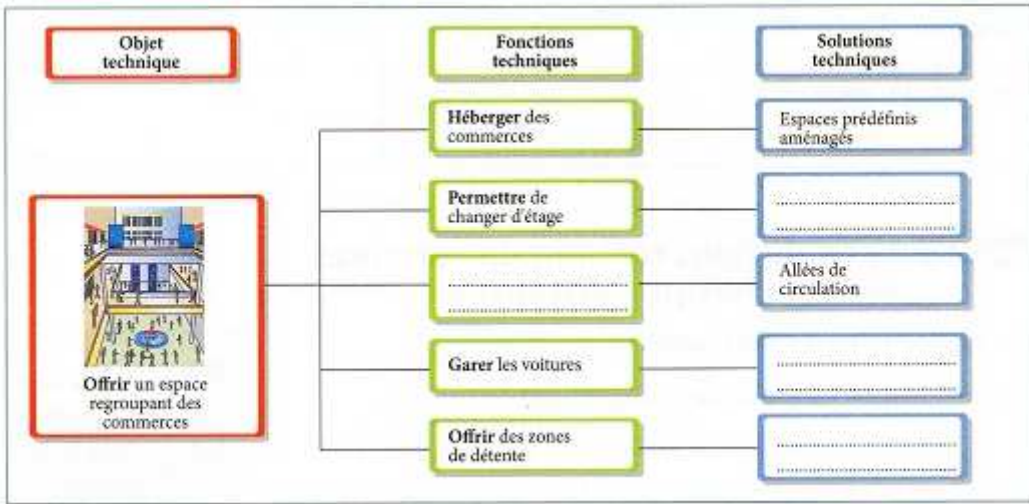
Objet technique

Fonctions techniques

Solutions techniques

Offrir un espace regroupant des commerces

Héberger des commerces

Espaces prédéfinis aménagés

Permettre de changer d'étage

..............................
..............................

..............................
..............................

Allées de circulation

Garer les voitures

..............................
..............................

Offrir des zones de détente

..............................
..............................